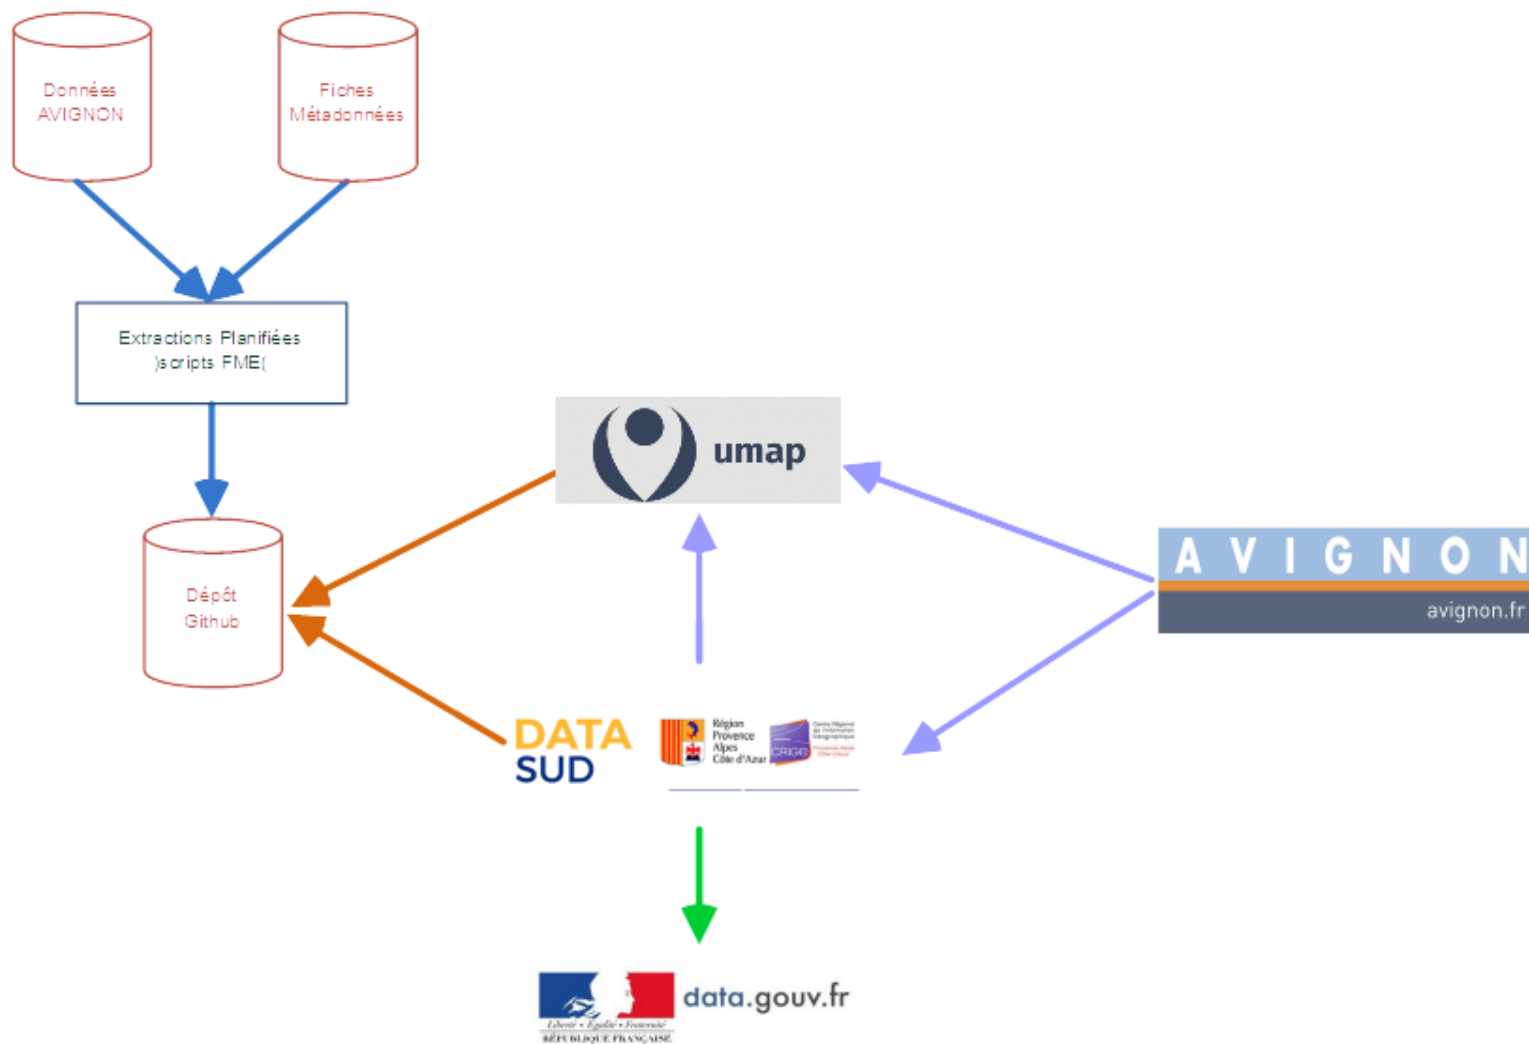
Données AVIGNON

Fiches Métadonnées

Extractions Planifiées )scripts FME(

Dépôt Github

umap

AVIGNON
avignon.fr

DATA SUD

Région Provence Alpes Côte d'Azur

CRIGE

data.gouv.fr

Liberté • Égalité • Fraternité
RÉPUBLIQUE FRANÇAISE